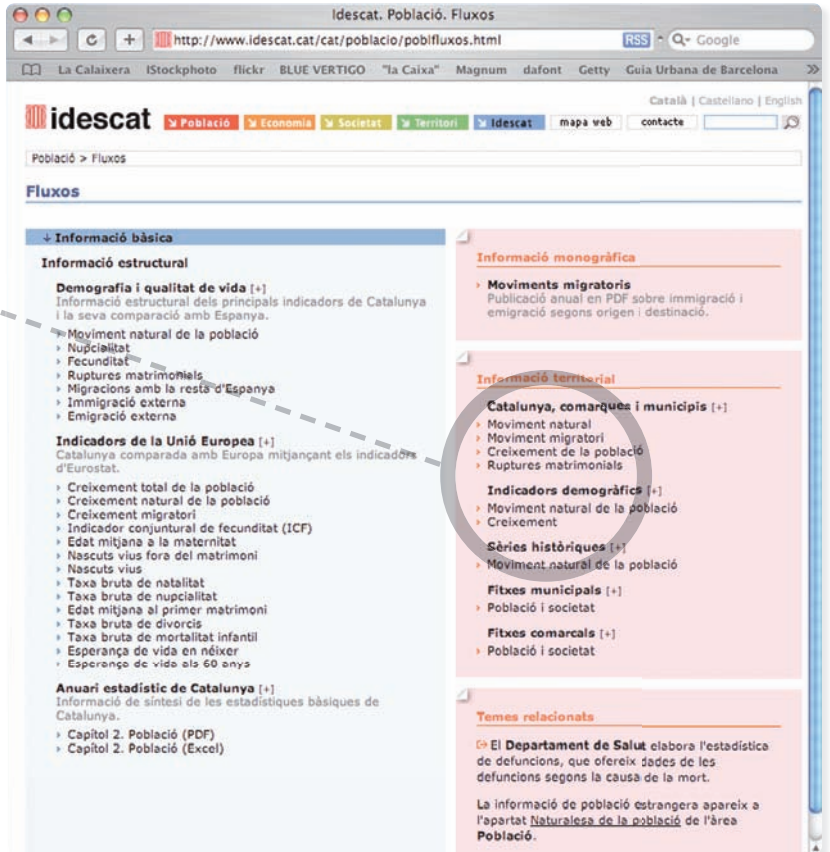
Idescat. Població. Fluxos

http://www.idescat.cat/cat/poblacio/poblfluxos.html RSS Q- Google

La Calaixera IStockphoto flickr BLUE VERTIGO "la Caixa" Magnum dafont Getty Guia Urbana de Barcelona

Català | Castellano | English

idescat Població Economia Societat Territori Idescat mapa web contacte

Població > Fluxos

Fluxos

↓ Informació bàsica

Informació estructural

Demografia i qualitat de vida [+]
Informació estructural dels principals indicadors de Catalunya i la seva comparació amb Espanya.

› Moviment natural de la població
› Nupcialitat
› Fecunditat
› Ruptures matrimonials
› Migracions amb la resta d'Espanya
› Immigració externa
› Emigració externa

Indicadors de la Unió Europea [+]
Catalunya comparada amb Europa mitjançant els indicadors d'Eurostat.

› Creixement total de la població
› Creixement natural de la població
› Creixement migratori
› Indicador conjuntural de fecunditat (ICF)
› Edat mitjana a la maternitat
› Nascuts vius fora del matrimoni
› Nascuts vius
› Taxa bruta de natalitat
› Taxa bruta de nupcialitat
› Edat mitjana al primer matrimoni
› Taxa bruta de divorcis
› Taxa bruta de mortalitat infantil
› Esperança de vida en néixer
› Esperança de vida als 60 anys

Anuari estadístic de Catalunya [+]
Informació de síntesi de les estadístiques bàsiques de Catalunya.

› Capítol 2. Població (PDF)
› Capítol 2. Població (Excel)

Informació monogràfica

› Moviments migratoris
Publicació anual en PDF sobre immigració i emigració segons origen i destinació.

Informació territorial

Catalunya, comarques i municipis [+]
› Moviment natural
› Moviment migratori
› Creixement de la població
› Ruptures matrimonials

Indicadors demogràfics [+]
› Moviment natural de la població
› Creixement

Sèries històriques [+]
› Moviment natural de la població

Fitxes municipals [+]
› Població i societat

Fitxes comarcals [+]
› Població i societat

Temes relacionats

El Departament de Salut elabora l'estadística de defuncions, que ofereix dades de les defuncions segons la causa de la mort.

La informació de població estrangera apareix a l'apartat Naturalesa de la població de l'àrea Població.